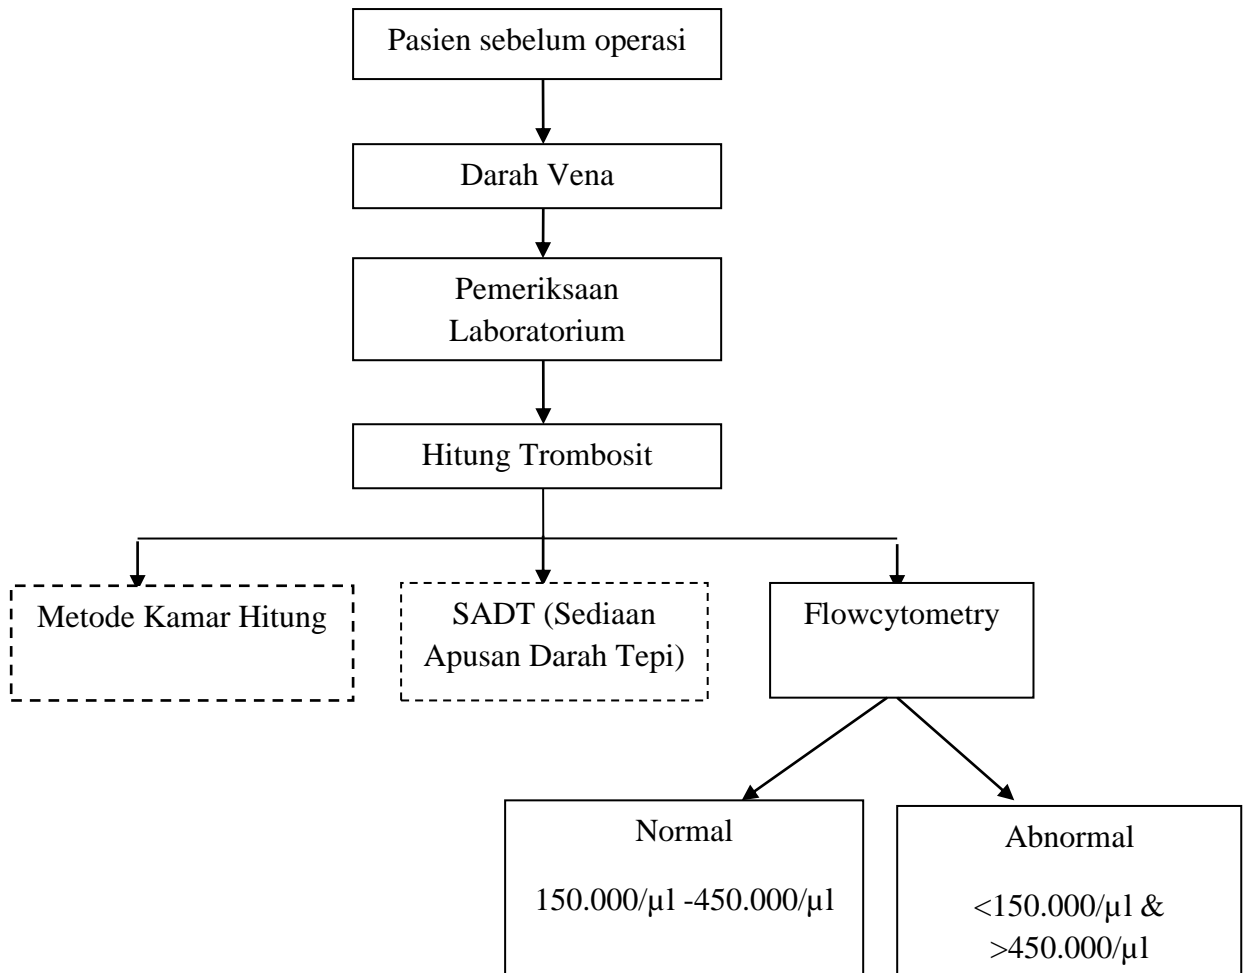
Pasien sebelum operasi

Darah Vena

Pemeriksaan Laboratorium

Hitung Trombosit

Metode Kamar Hitung

SADT (Sediaan Apusan Darah Tepi)

Flowcytometry

Normal

150.000/µl -450.000/µl

Abnormal

<150.000/µl &
>450.000/µl